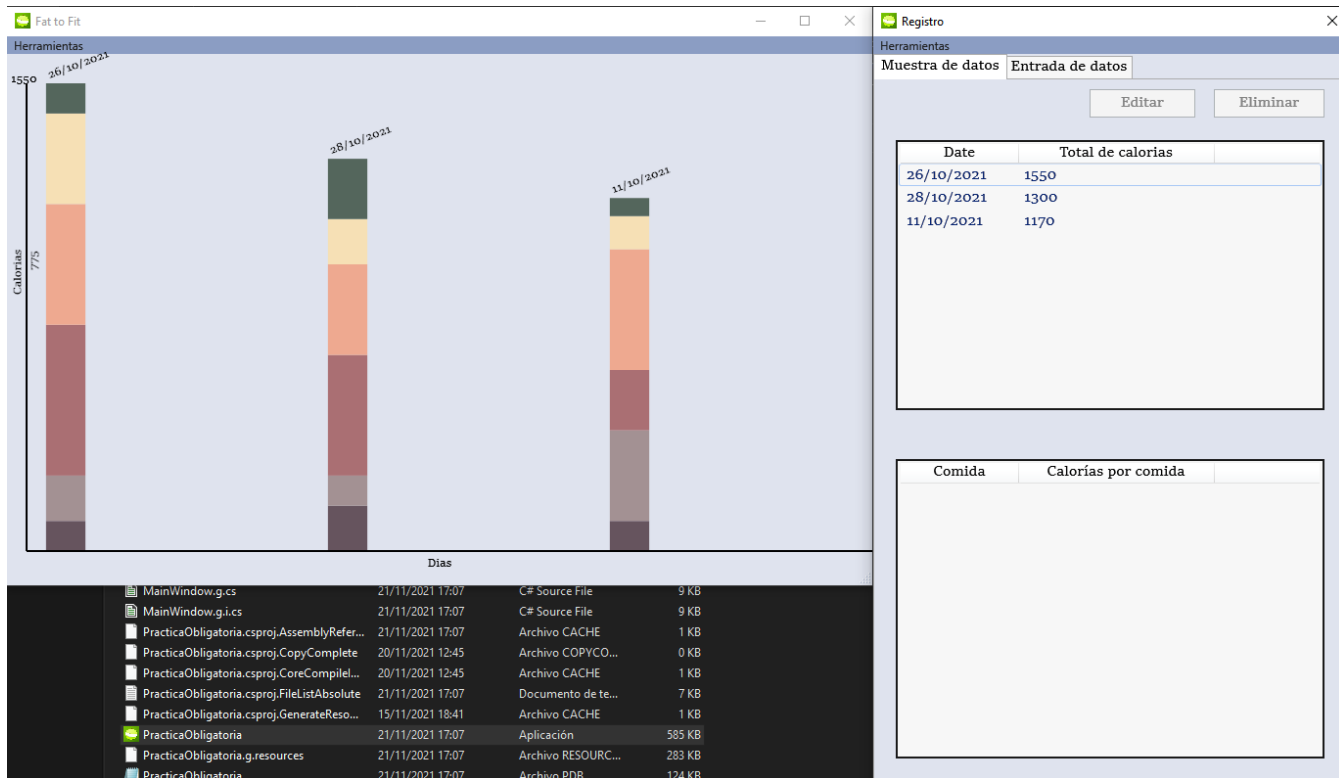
Fat to Fit

Herramientas

1550
26/10/2021
28/10/2021
11/10/2021
Calorias
775
Dias

| MainWindow.g.cs | 21/11/2021 17:07 | C# Source File | 9 KB |
|---|---|---|---|
| MainWindow.g.i.cs | 21/11/2021 17:07 | C# Source File | 9 KB |
| PracticaObligatoria.csproj.AssemblyRefer... | 21/11/2021 17:07 | Archivo CACHE | 1 KB |
| PracticaObligatoria.csproj.CopyComplete | 20/11/2021 12:45 | Archivo COPYCO... | 0 KB |
| PracticaObligatoria.csproj.CoreCompileI... | 20/11/2021 12:45 | Archivo CACHE | 1 KB |
| PracticaObligatoria.csproj.FileListAbsolute | 21/11/2021 17:07 | Documento de te... | 7 KB |
| PracticaObligatoria.csproj.GenerateReso... | 15/11/2021 18:41 | Archivo CACHE | 1 KB |
| PracticaObligatoria | 21/11/2021 17:07 | Aplicación | 585 KB |
| PracticaObligatoria.g.resources | 21/11/2021 17:07 | Archivo RESOURC... | 283 KB |
| PracticaObligatoria | 21/11/2021 17:07 | Archivo PDB | 124 KB |

Registro

Herramientas

Muestra de datos | Entrada de datos

Editar | Eliminar

| Date | Total de calorias |
|---|---|
| 26/10/2021 | 1550 |
| 28/10/2021 | 1300 |
| 11/10/2021 | 1170 |

| Comida | Calorías por comida |
|---|---|